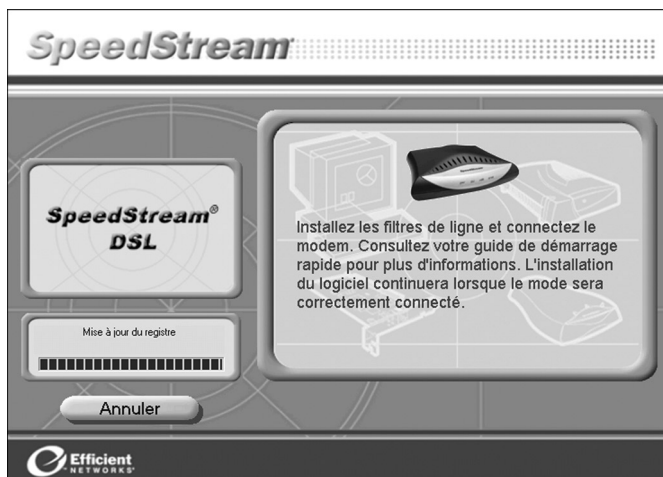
SpeedStream

SpeedStream®
DSL

Mise à jour du registre

Annuler

Installez les filtres de ligne et connectez le modem. Consultez votre guide de démarrage rapide pour plus d'informations. L'installation du logiciel continuera lorsque le mode sera correctement connecté.

Efficient
NETWORKS